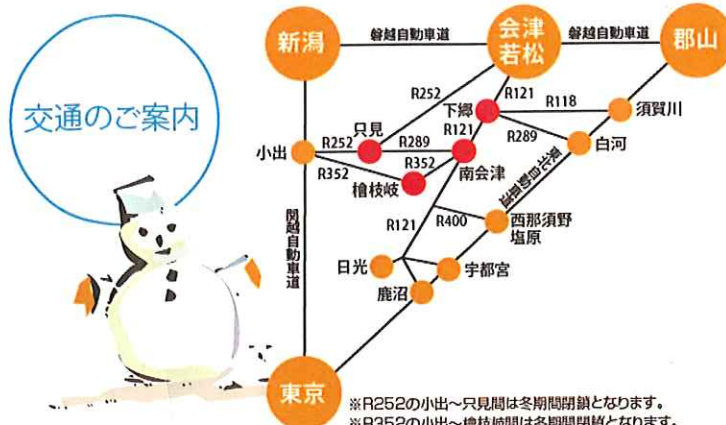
交通のご案内

新潟
磐越自動車道
会津若松
磐越自動車道
郡山
R252
R121
下郷
R118
須賀川
只見
R252
R289
R121
R289
小出
R352
白河
R352
南会津
東北自動車道
檜枝岐
関越自動車道
R121
R400
西那須野塩原
日光
宇都宮
鹿沼
東京
※R252の小出～只見間は冬期間閉鎖となります。
※R352の小出～檜枝岐間は冬期間閉鎖となります。